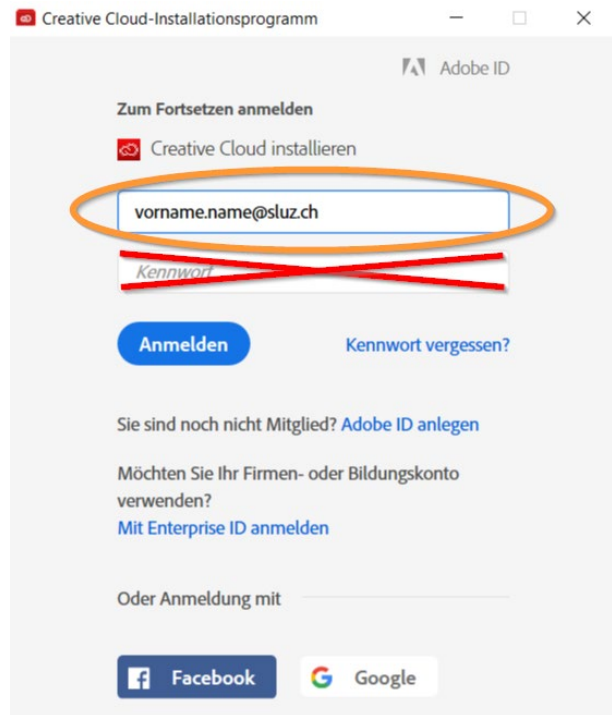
Creative Cloud-Installationsprogramm

Adobe ID

Zum Fortsetzen anmelden

Creative Cloud installieren

vorname.name@sluz.ch

Kennwort

Anmelden

Kennwort vergessen?

Sie sind noch nicht Mitglied? Adobe ID anlegen

Möchten Sie Ihr Firmen- oder Bildungskonto verwenden?

Mit Enterprise ID anmelden

Oder Anmeldung mit

Facebook

Google